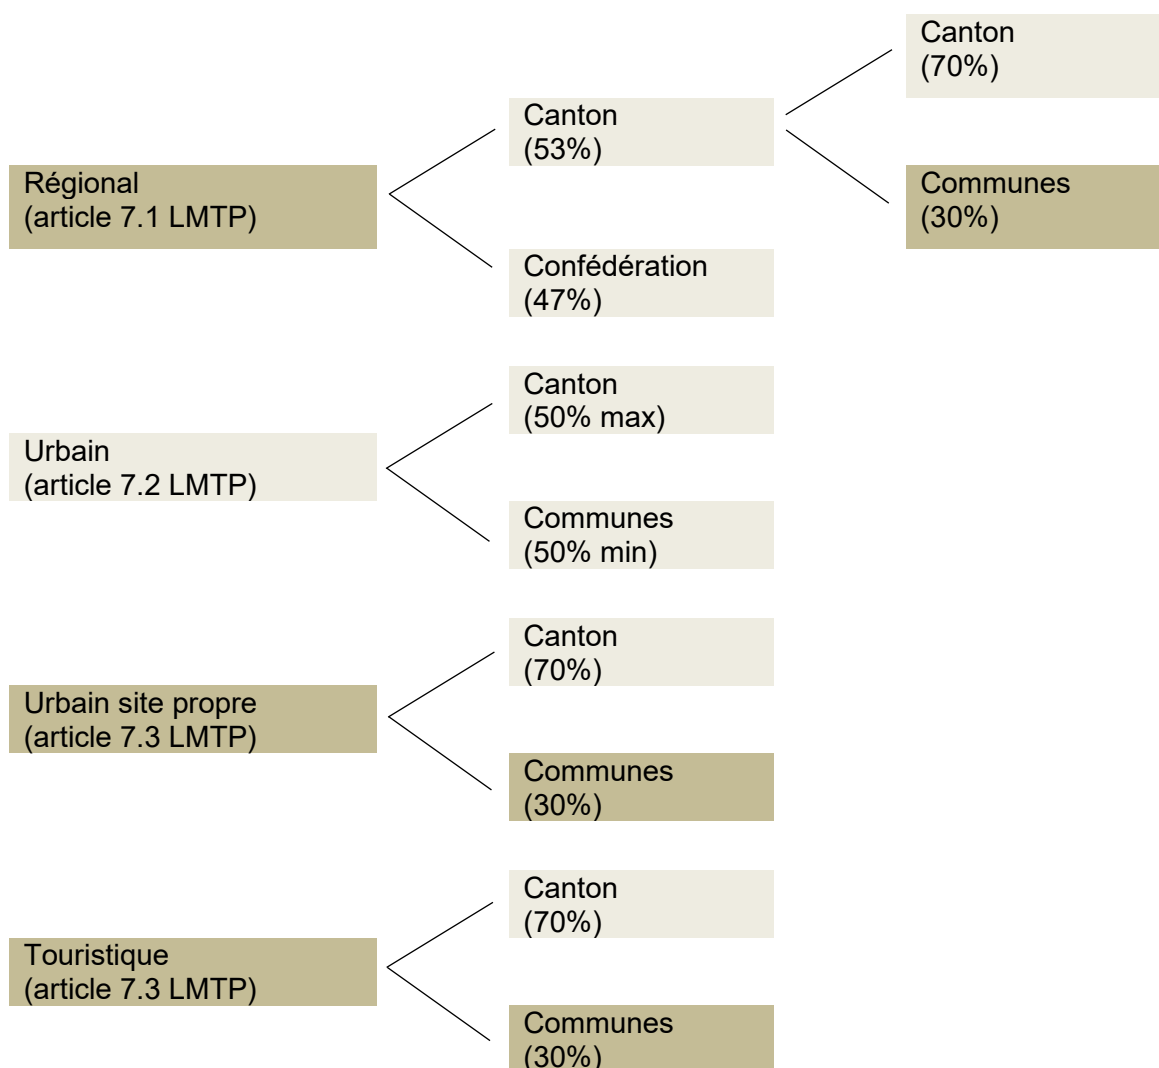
Régional
(article 7.1 LMTP)

Canton
(53%)

Canton
(70%)

Communes
(30%)

Confédération
(47%)

Urbain
(article 7.2 LMTP)

Canton
(50% max)

Communes
(50% min)

Urbain site propre
(article 7.3 LMTP)

Canton
(70%)

Communes
(30%)

Touristique
(article 7.3 LMTP)

Canton
(70%)

Communes
(30%)